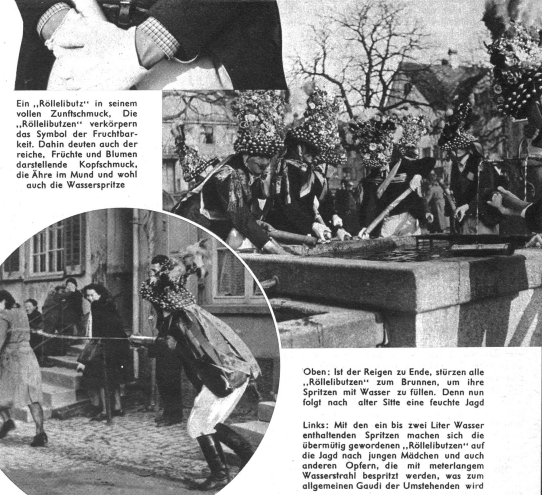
Ein „Röllelibutz" in seinem vollen Zunftschmuck. Die „Röllelibutzen" verkörpern das Symbol der Fruchtbarkeit. Dahin deuten auch der reiche, Früchte und Blumen darstellende Kopfschmuck, die Ähre im Mund und wohl auch die Wasserspritze

Oben: Ist der Reigen zu Ende, stürzen alle „Röllelibutzen" zum Brunnen, um ihre Spritzen mit Wasser zu füllen. Denn nun folgt nach alter Sitte eine feuchte Jagd

Links: Mit den ein bis zwei Liter Wasser enthaltenden Spritzen machen sich die übermütig gewordenen „Röllelibutzen" auf die Jagd nach jungen Mädchen und auch anderen Opfern, die mit meterlangem Wasserstrahl bespritzt werden, was zum allgemeinen Gaudi der Umstehenden wird